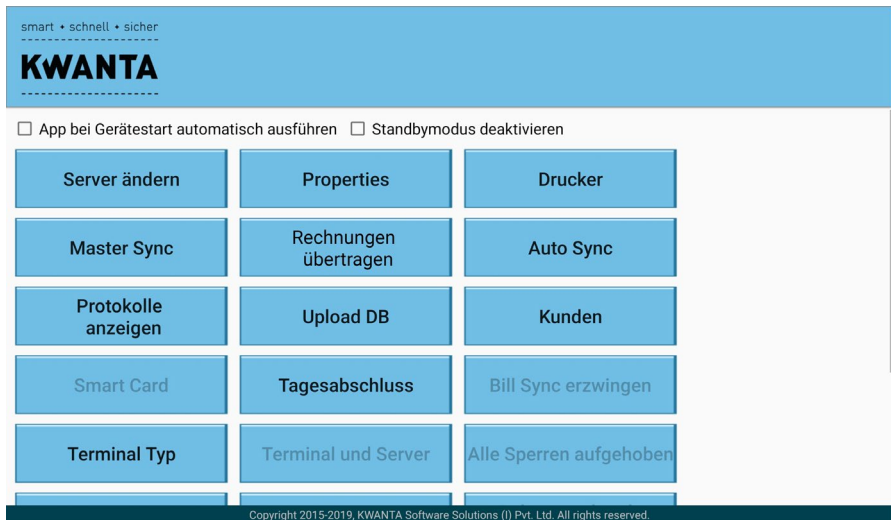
smart • schnell • sicher

KWANTA

☐ App bei Gerätestart automatisch ausführen ☐ Standbymodus deaktivieren

Server ändern

Properties

Drucker

Master Sync

Rechnungen übertragen

Auto Sync

Protokolle anzeigen

Upload DB

Kunden

Smart Card

Tagesabschluss

Bill Sync erzwingen

Terminal Typ

Terminal und Server

Alle Sperren aufgehoben

Copyright 2015-2019, KWANTA Software Solutions (I) Pvt. Ltd. All rights reserved.